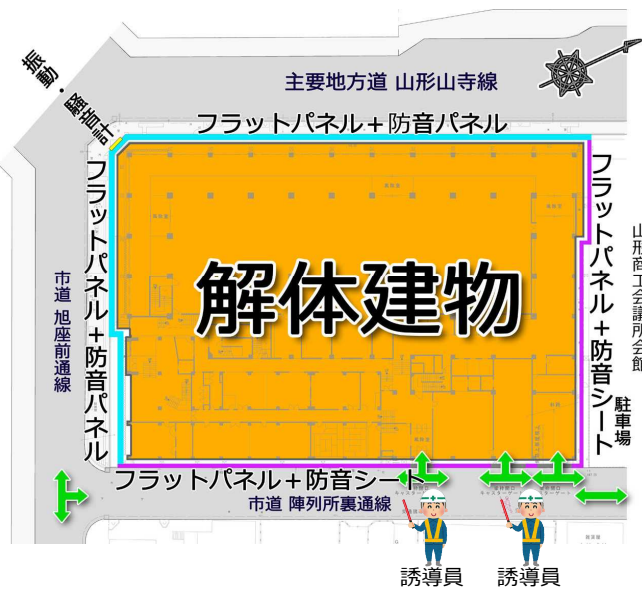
振動・騒音計

主要地方道 山形山寺線

フラットパネル＋防音パネル

フラットパネル＋防音パネル

市道 旭座前通線

解体建物

フラットパネル＋防音シート

山形商工会議所会館

駐車場

フラットパネル＋防音シート

市道 陣列所裏通線

誘導員

誘導員